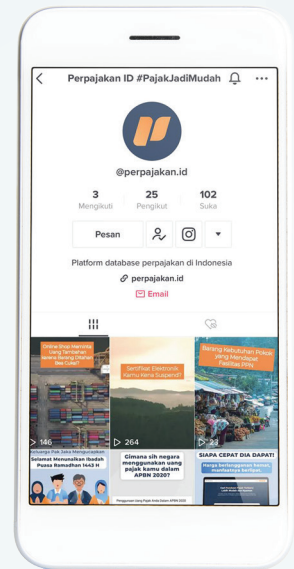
Perpajakan ID #PajakJadiMudah

@perpajakan.id

3
Mengikuti

25
Pengikut

102
Suka

Pesan

Platform database perpajakan di Indonesia

perpajakan.id

Email

Online Shop Mamma Uang Tambahan Belanja Barang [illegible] Bea Cukai?

146

Sertifikat Elektronik Kamu Kena Suspend?

264

Barang Kebutuhan Pokok yang Mendapat Fasilitas PPN

23

Keluarga Pak Jaka Mengucapkan Selamat Menunaikan Ibadah Puasa Ramadhan 1443 H

Gimana sih negara menggunakan uang pajak kamu dalam APBN 2020?

Penggunaan Uang Pajak Anda dalam APBN 2020

SIAPA CEPAT DIA DAPAT!

Harga berlangganan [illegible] manfaatnya berlipat.